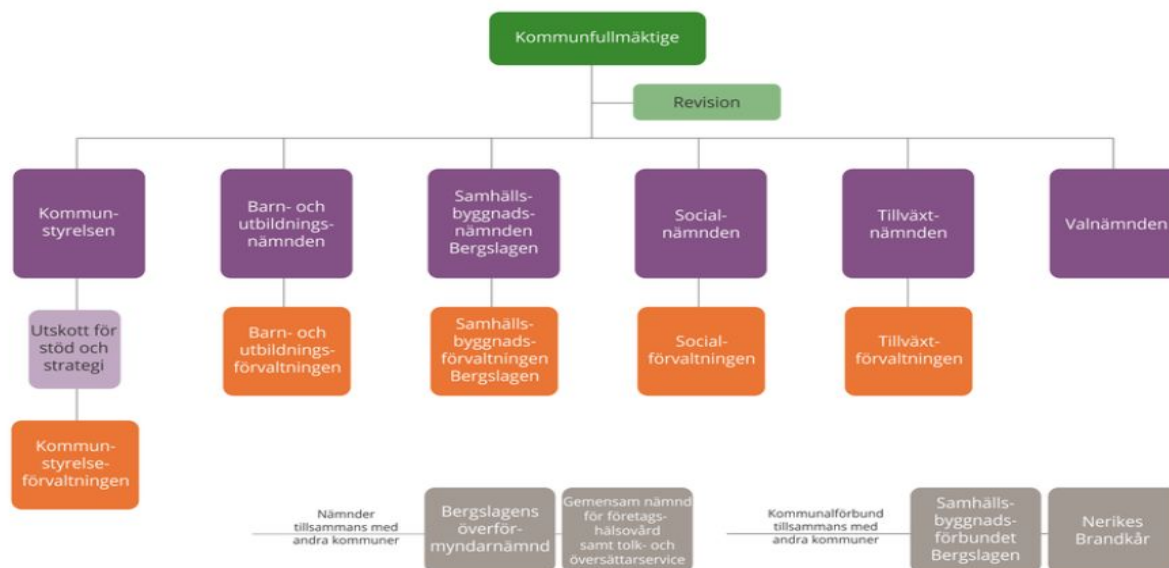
Kommunfullmäktige

Revision

Kommunstyrelsen

Barn- och utbildningsnämnden

Samhällsbyggnadsnämnden Bergslagen

Socialnämnden

Tillväxtnämnden

Valnämnden

Utskott för stöd och strategi

Barn- och utbildningsförvaltningen

Samhällsbyggnadsförvaltningen Bergslagen

Socialförvaltningen

Tillväxtförvaltningen

Kommunstyrelseförvaltningen

Nämnder tillsammans med andra kommuner

Bergslagens överförmyndarnämnd

Gemensam nämnd för företagshälsovård samt tolk- och översättarservice

Kommunalförbund tillsammans med andra kommuner

Samhällsbyggnadsförbundet Bergslagen

Nerikes Brandkår